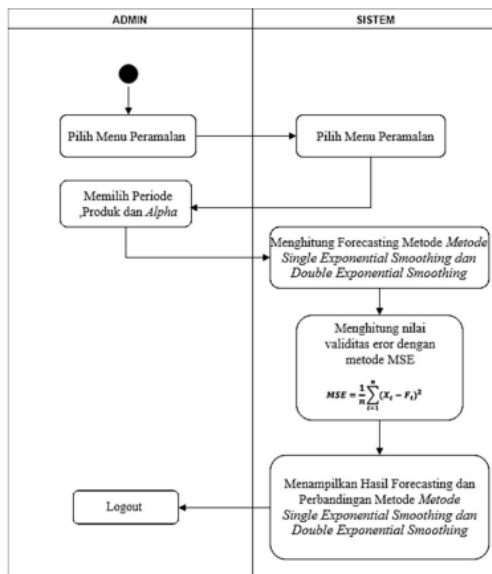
ADMIN

SISTEM

Pilih Menu Peramalan

Pilih Menu Peramalan

Memilih Periode ,Produk dan *Alpha*

Menghitung Forecasting Metode *Metode Single Exponential Smoothing dan Double Exponential Smoothing*

Menghitung nilai validitas eror dengan metode MSE

$MSE = \frac{1}{n}\sum_{t=1}^{n}(X_t - F_t)^2$

Menampilkan Hasil Forecasting dan Perbandingan Metode *Metode Single Exponential Smoothing dan Double Exponential Smoothing*

Logout